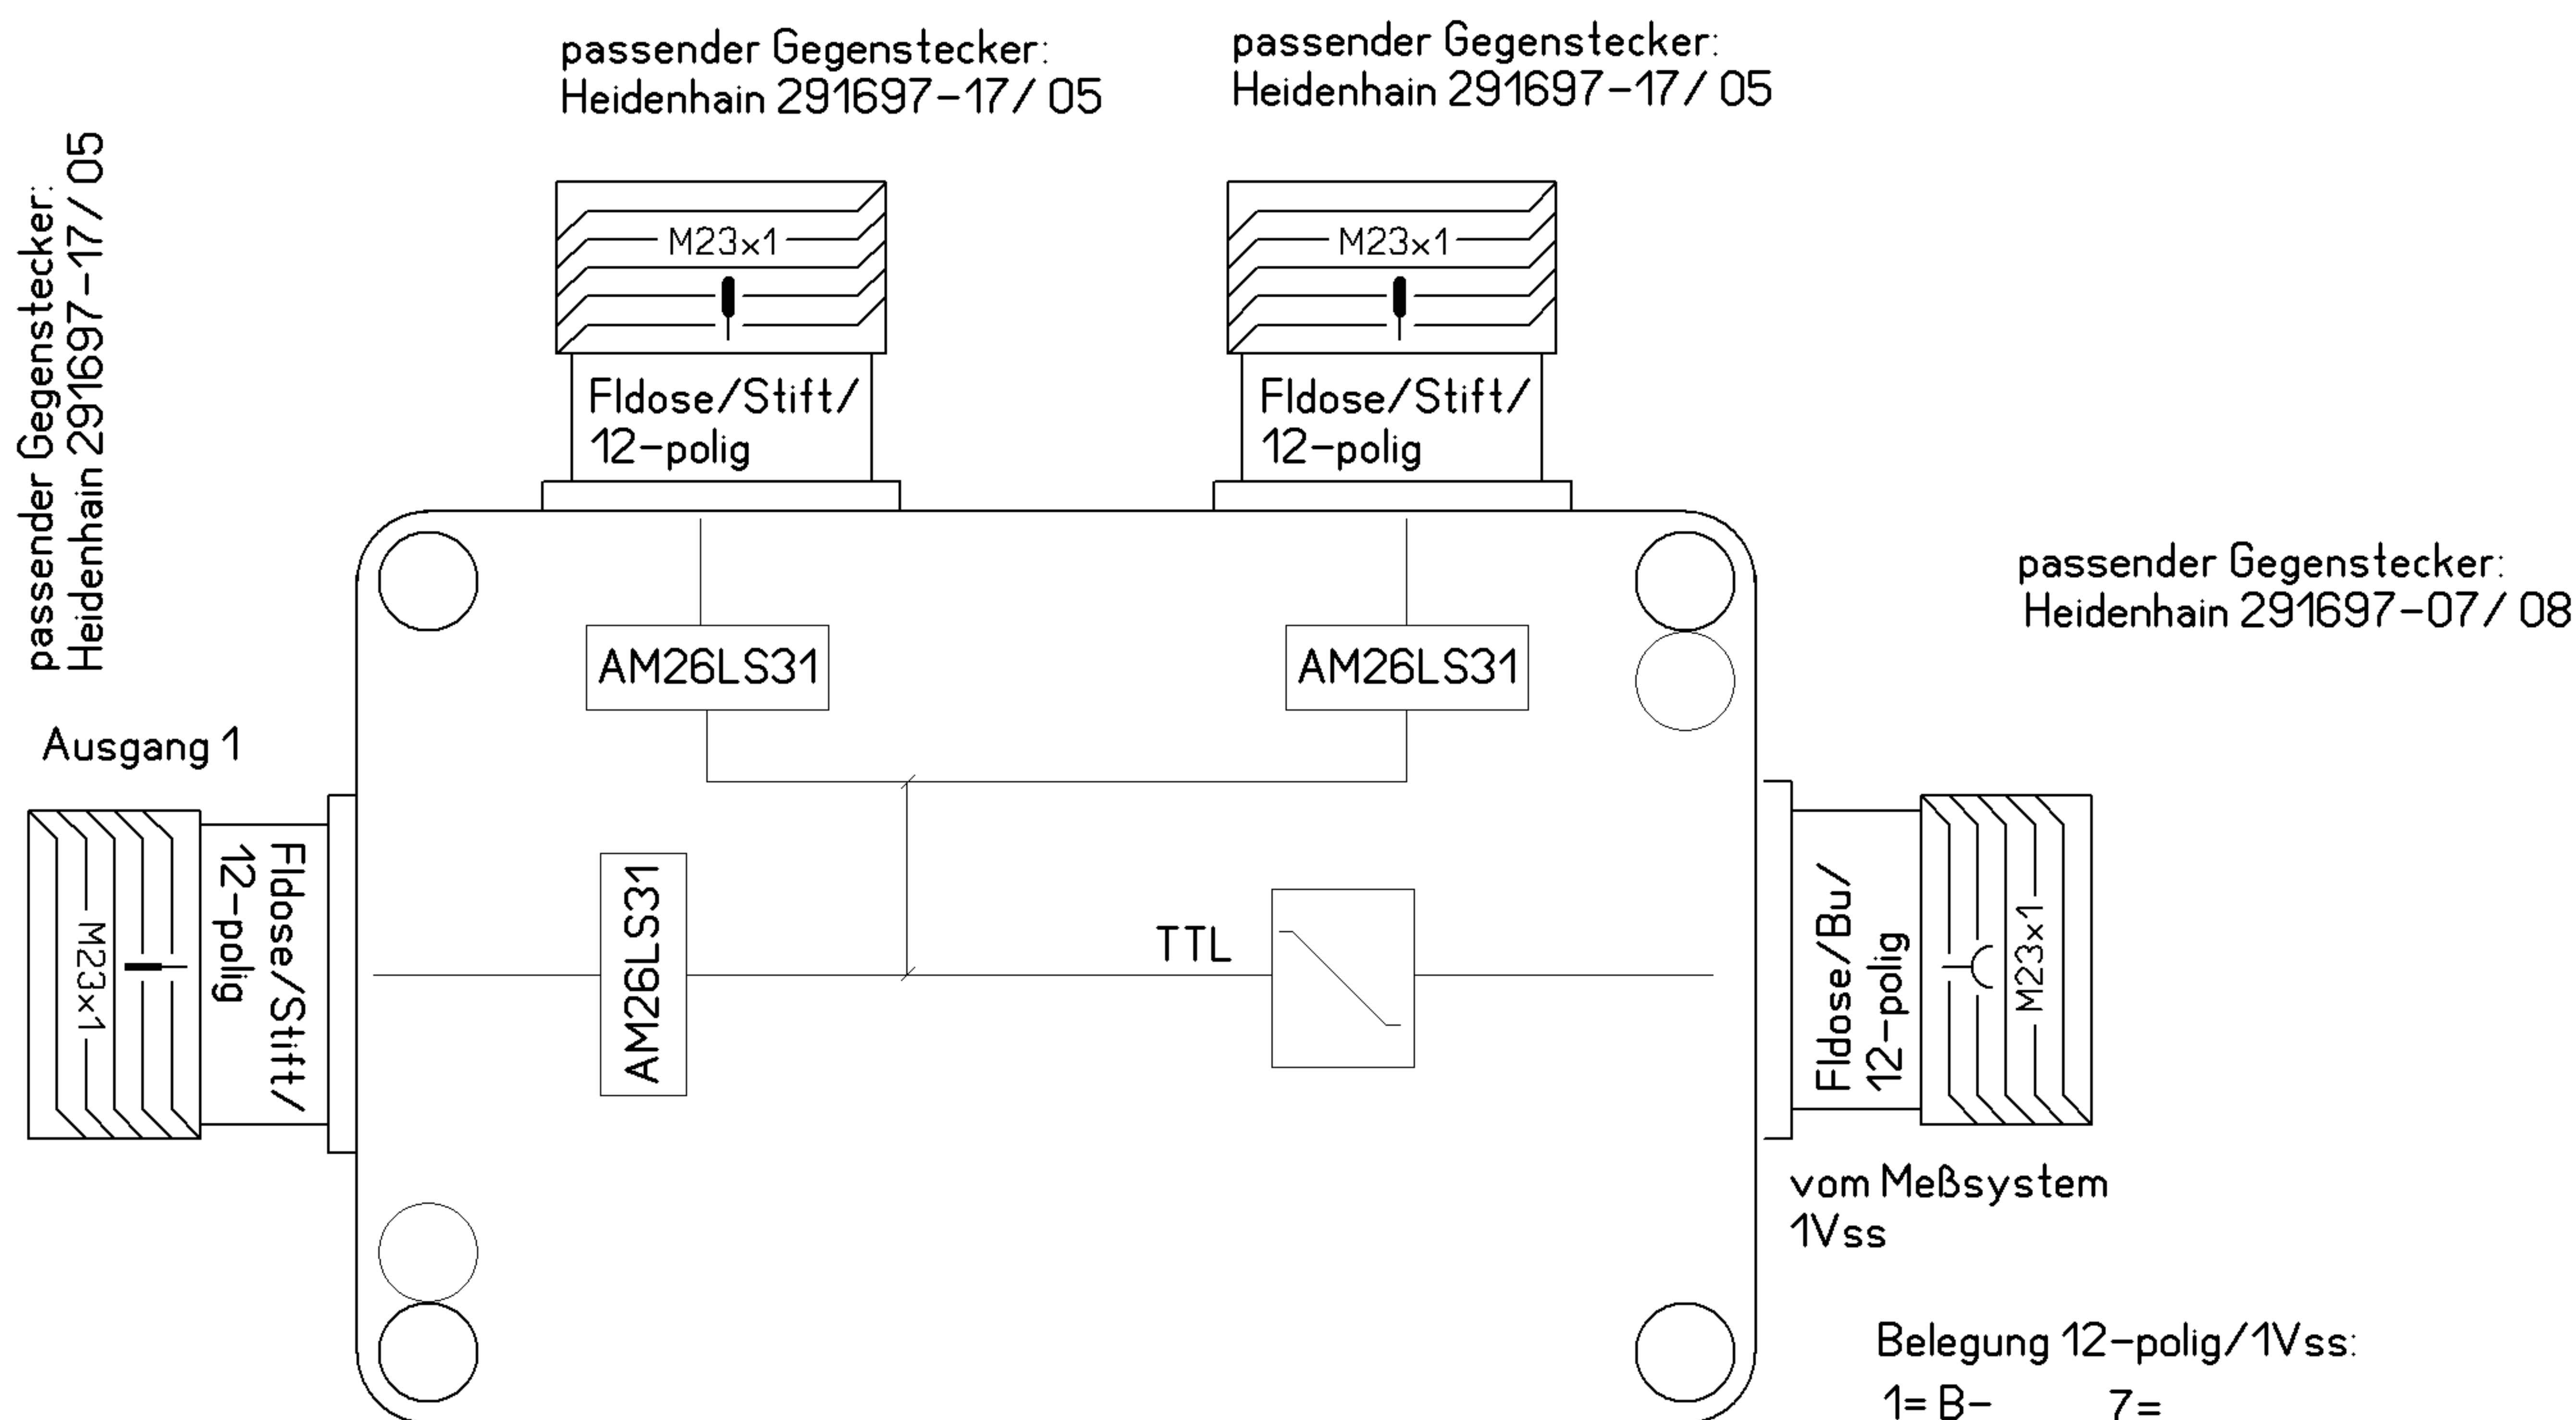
passender Gegenstecker:
Heidenhain 291697-17/ 05

passender Gegenstecker:
Heidenhain 291697-17/ 05

passender Gegenstecker:
Heidenhain 291697-17/ 05

M23x1

M23x1

Fldose/Stift/
12-polig

Fldose/Stift/
12-polig

AM26LS31

AM26LS31

passender Gegenstecker:
Heidenhain 291697-07/ 08

Ausgang 1

M23x1

Fldose/Stift/
12-polig

AM26LS31

TTL

Fldose/Bu/
12-polig

M23x1

vom Meßsystem
1Vss

Belegung 12-polig/1Vss:

1= B-

7=